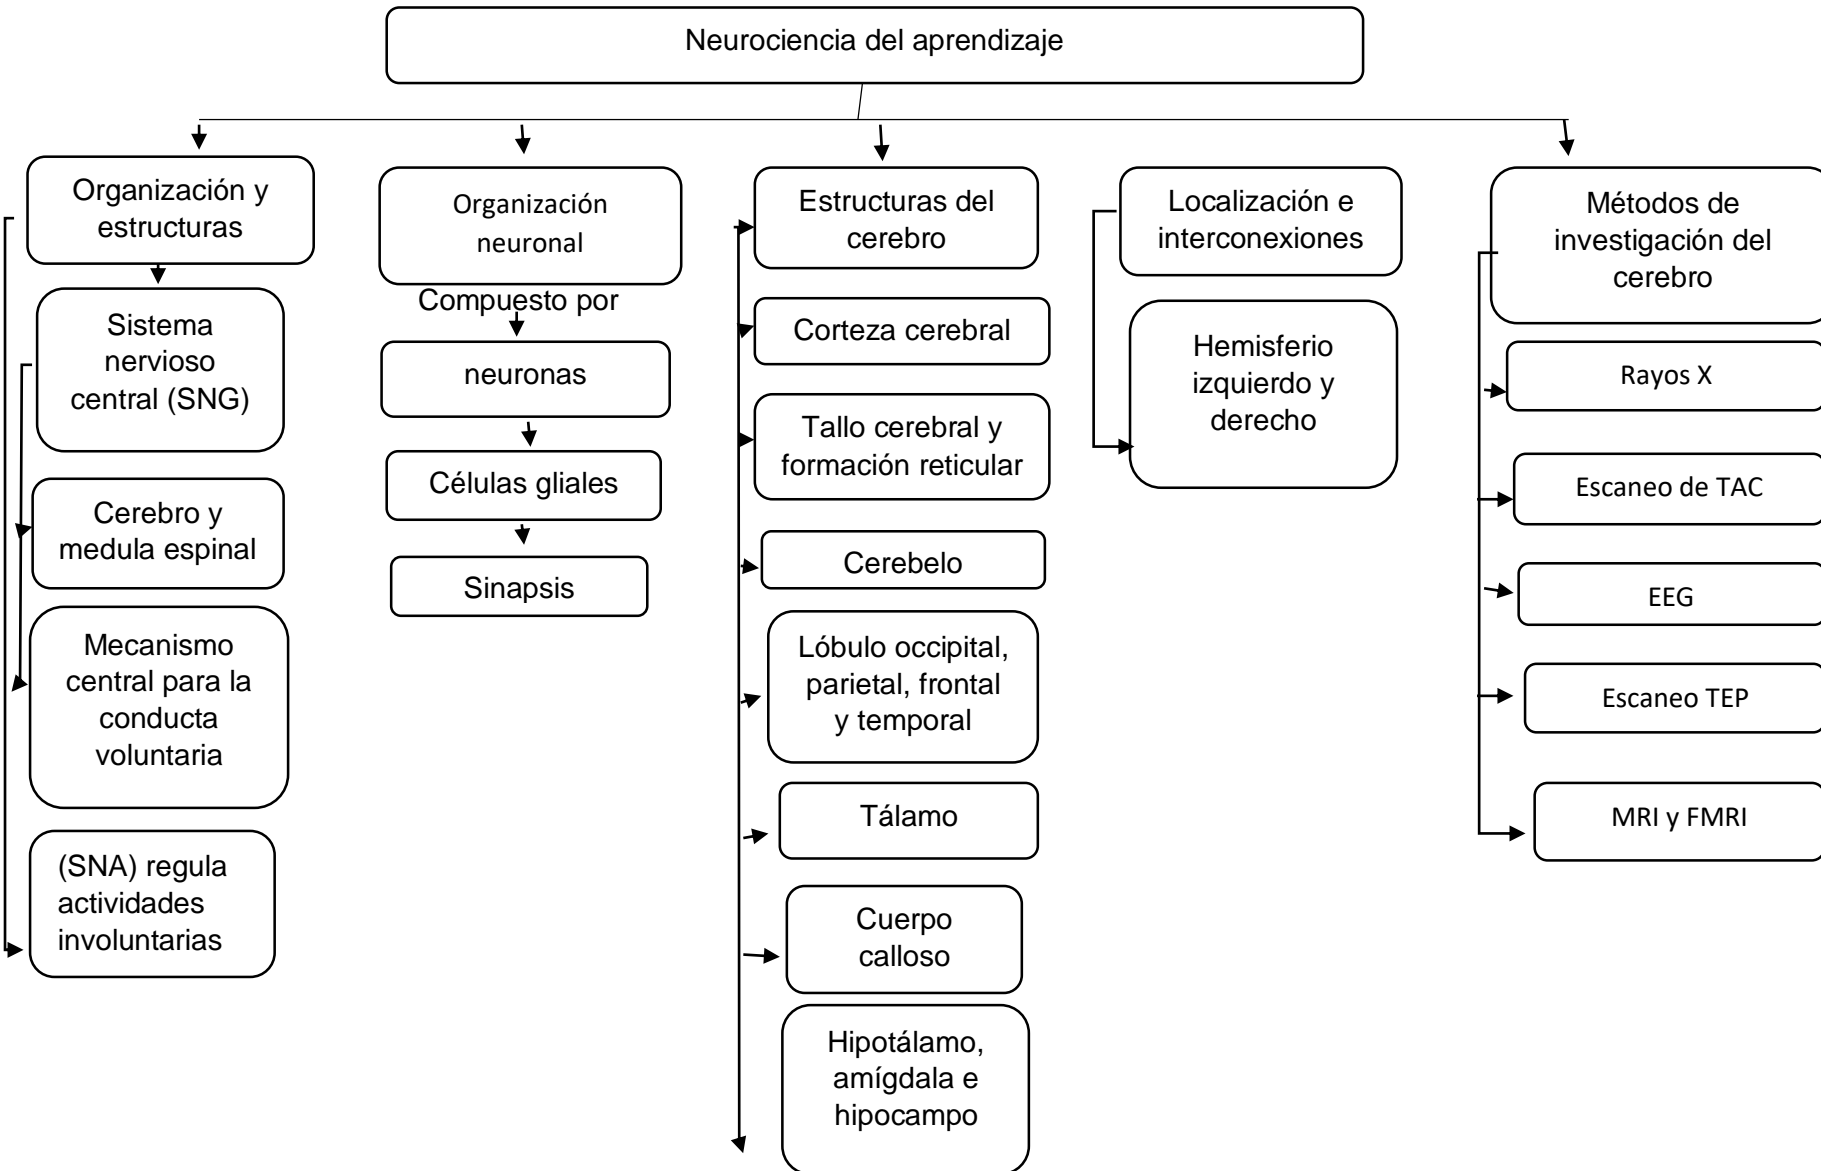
Neurociencia del aprendizaje

Organización y estructuras

Sistema nervioso central (SNG)

Cerebro y medula espinal

Mecanismo central para la conducta voluntaria

(SNA) regula actividades involuntarias

Organización neuronal

Compuesto por

neuronas

Células gliales

Sinapsis

Estructuras del cerebro

Corteza cerebral

Tallo cerebral y formación reticular

Cerebelo

Lóbulo occipital, parietal, frontal y temporal

Tálamo

Cuerpo calloso

Hipotálamo, amígdala e hipocampo

Localización e interconexiones

Hemisferio izquierdo y derecho

Métodos de investigación del cerebro

Rayos X

Escaneo de TAC

EEG

Escaneo TEP

MRI y FMRI